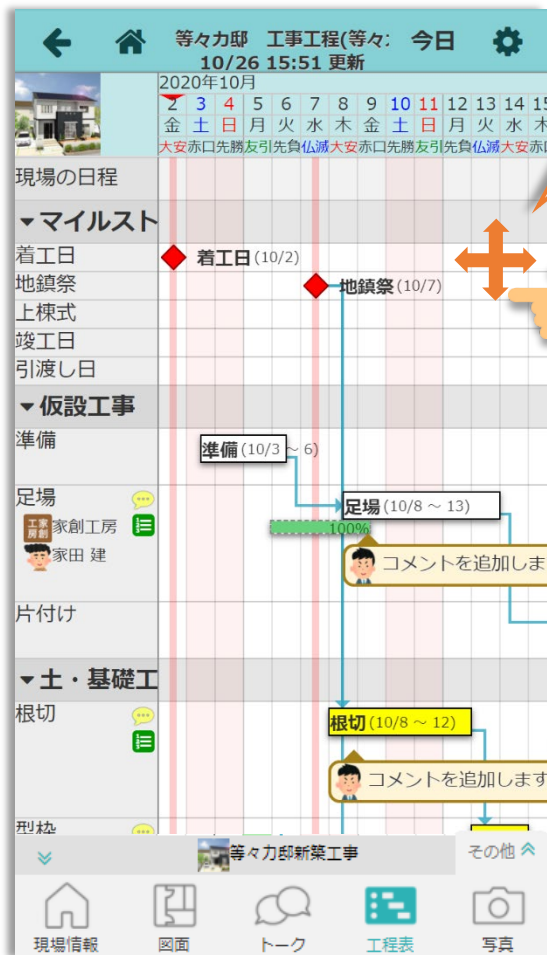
等々力邸　工事工程(等々:　今日
10/26 15:51 更新

2020年10月

| 2 | 3 | 4 | 5 | 6 | 7 | 8 | 9 | 10 | 11 | 12 | 13 | 14 | 15 |
|---|---|---|---|---|---|---|---|---|---|---|---|---|---|
| 金 | 土 | 日 | 月 | 火 | 水 | 木 | 金 | 土 | 日 | 月 | 火 | 水 | 木 |
| 大安 | 赤口 | 先勝 | 友引 | 先負 | 仏滅 | 大安 | 赤口 | 先勝 | 友引 | 先負 | 仏滅 | 大安 | 赤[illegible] |

現場の日程

▾マイルスト

着工日
地鎮祭
上棟式
竣工日
引渡し日

着工日 (10/2)
地鎮祭 (10/7)

▾仮設工事

準備
準備 (10/3 ～ 6)

足場
工家創房 家創工房
家田 建
足場 (10/8 ～ 13)
100%
コメントを追加しま

片付け

▾土・基礎工

根切
根切 (10/8 ～ 12)
コメントを追加します

型枠

等々力邸新築工事
その他

現場情報　図面　トーク　工程表　写真